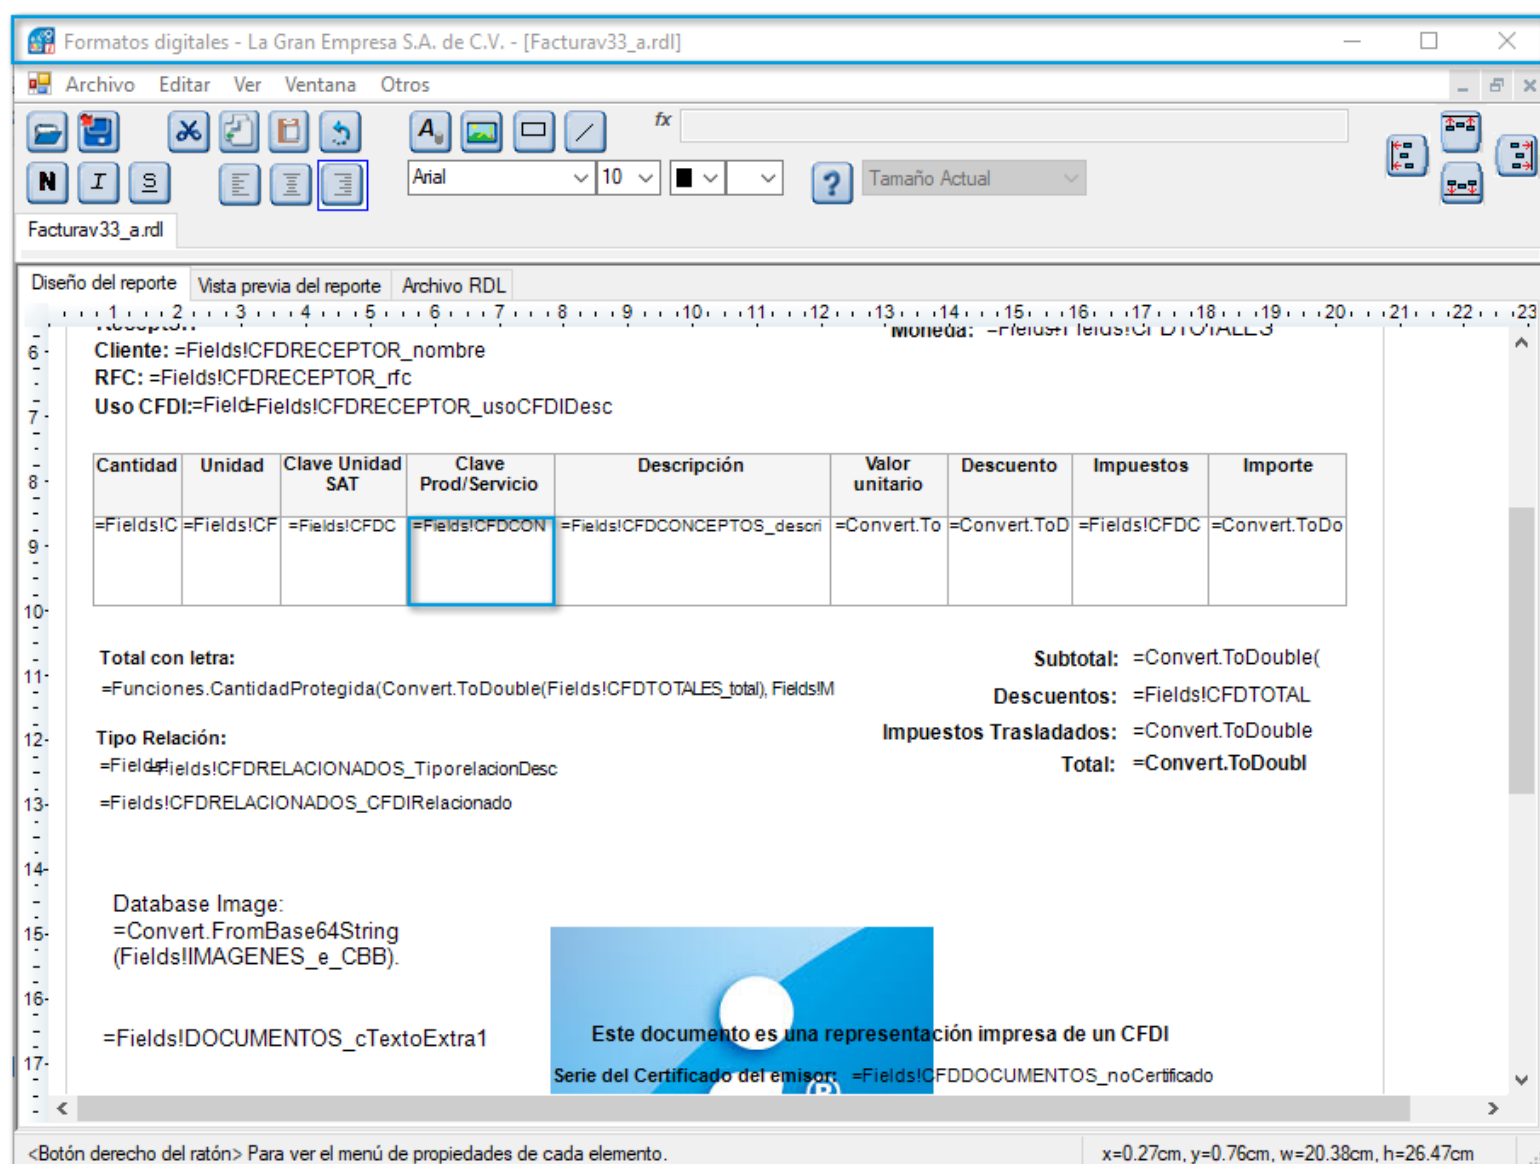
Formatos digitales - La Gran Empresa S.A. de C.V. - [Facturav33_a.rdl]

Archivo Editar Ver Ventana Otros

N I S

fx

Arial 10 Tamaño Actual

Facturav33_a.rdl

Diseño del reporte Vista previa del reporte Archivo RDL

1 2 3 4 5 6 7 8 9 10 11 12 13 14 15 16 17 18 19 20 21 22 23

Moneda: =Fields!Fields!CFDTOTALES

Cliente: =Fields!CFDRECEPTOR_nombre
RFC: =Fields!CFDRECEPTOR_rfc
Uso CFDI:=Field=Fields!CFDRECEPTOR_usoCFDIDesc

| Cantidad | Unidad | Clave Unidad SAT | Clave Prod/Servicio | Descripción | Valor unitario | Descuento | Impuestos | Importe |
|---|---|---|---|---|---|---|---|---|
| =Fields!C | =Fields!CF | =Fields!CFDC | =Fields!CFDCON | =Fields!CFDCONCEPTOS_descri | =Convert.To | =Convert.ToD | =Fields!CFDC | =Convert.ToDo |

Total con letra:
=Funciones.CantidadProtegida(Convert.ToDouble(Fields!CFDTOTALES_total), Fields!M

Subtotal: =Convert.ToDouble(
Descuentos: =Fields!CFDTOTAL
Impuestos Trasladados: =Convert.ToDouble
Total: =Convert.ToDoubl

Tipo Relación:
=Field=Fields!CFDRELACIONADOS_TiporelacionDesc
=Fields!CFDRELACIONADOS_CFDIRelacionado

Database Image:
=Convert.FromBase64String
(Fields!IMAGENES_e_CBB).

=Fields!DOCUMENTOS_cTextoExtra1

Este documento es una representación impresa de un CFDI
Serie del Certificado del emisor: =Fields!CFDDOCUMENTOS_noCertificado

6 7 8 9 10 11 12 13 14 15 16 17

<Botón derecho del ratón> Para ver el menú de propiedades de cada elemento.
x=0.27cm, y=0.76cm, w=20.38cm, h=26.47cm